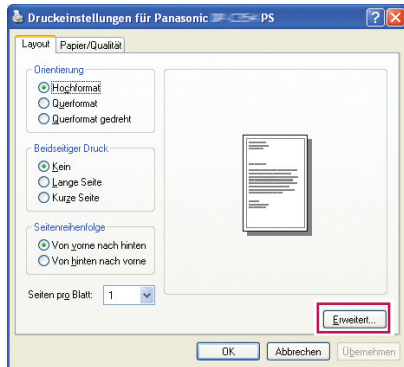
Druckeinstellungen für Panasonic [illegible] PS

Layout
Papier/Qualität

Orientierung
Hochformat
Querformat
Querformat gedreht

Beidseitiger Druck
Kein
Lange Seite
Kurze Seite

Seitenreihenfolge
Von vorne nach hinten
Von hinten nach vorne

Seiten pro Blatt: 1

Erweitert...

OK
Abbrechen
Übernehmen